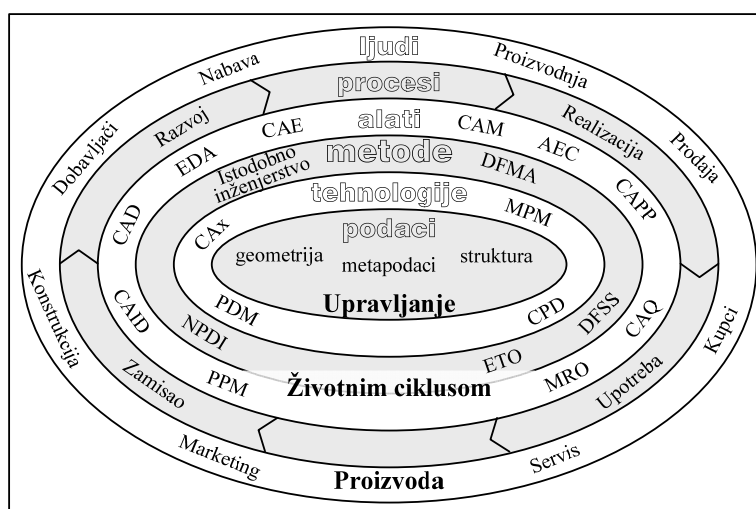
ljudi
procesi
alati
metode
tehnologije
podaci

Nabava
Proizvodnja
Dobavljači
Razvoj
Realizacija
Prodaja
CAE
CAM
AEC
EDA
Istodobno inženjerstvo
DFMA
CAPP
CAD
MPM
CAx
geometrija
metapodaci
struktura
Konstrukcija
CAID
PDM
Upravljanje
CPD
DFSS
CAQ
Kupci
NPDI
ETO
Zamisao
PPM
Životnim ciklusom
MRO
Upotreba
Marketing
Servis
Proizvoda